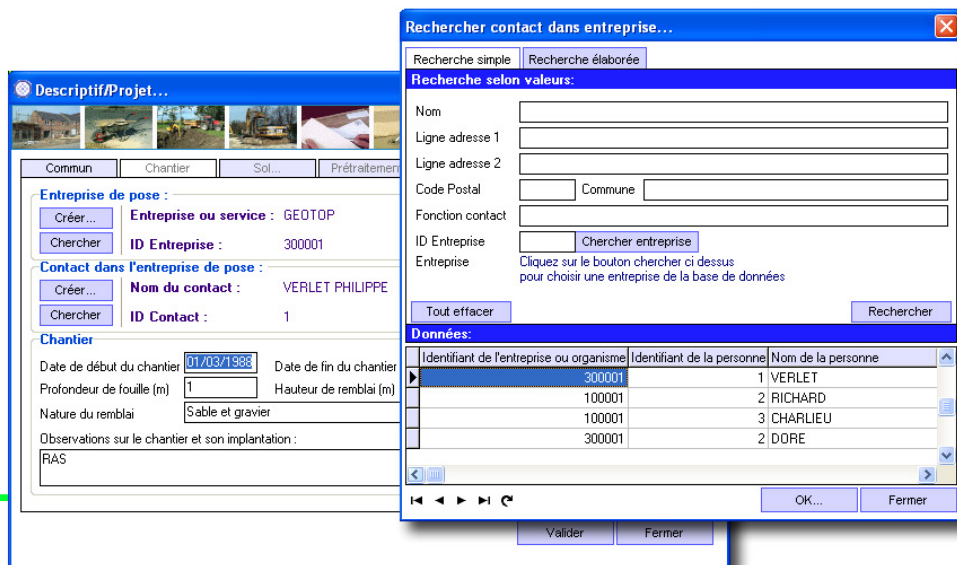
Descriptif/Projet...

Commun | Chantier | Sol... | Prétraitemen

Entreprise de pose :
Créer... Entreprise ou service : GEOTOP
Chercher ID Entreprise : 300001

Contact dans l'entreprise de pose :
Créer... Nom du contact : VERLET PHILIPPE
Chercher ID Contact : 1

Chantier
Date de début du chantier 01/03/1988 Date de fin du chantier
Profondeur de fouille (m) 1 Hauteur de remblai (m)
Nature du remblai Sable et gravier
Observations sur le chantier et son implantation :
RAS

Valider Fermer

Rechercher contact dans entreprise...

Recherche simple | Recherche élaborée

Recherche selon valeurs:
Nom
Ligne adresse 1
Ligne adresse 2
Code Postal Commune
Fonction contact
ID Entreprise Chercher entreprise
Entreprise Cliquez sur le bouton chercher ci dessus pour choisir une entreprise de la base de données

Tout effacer Rechercher

Données:

| Identifiant de l'entreprise ou organisme | Identifiant de la personne | Nom de la personne |
|---|---|---|
| 300001 | 1 | VERLET |
| 100001 | 2 | RICHARD |
| 100001 | 3 | CHARLIEU |
| 300001 | 2 | DORE |

OK... Fermer